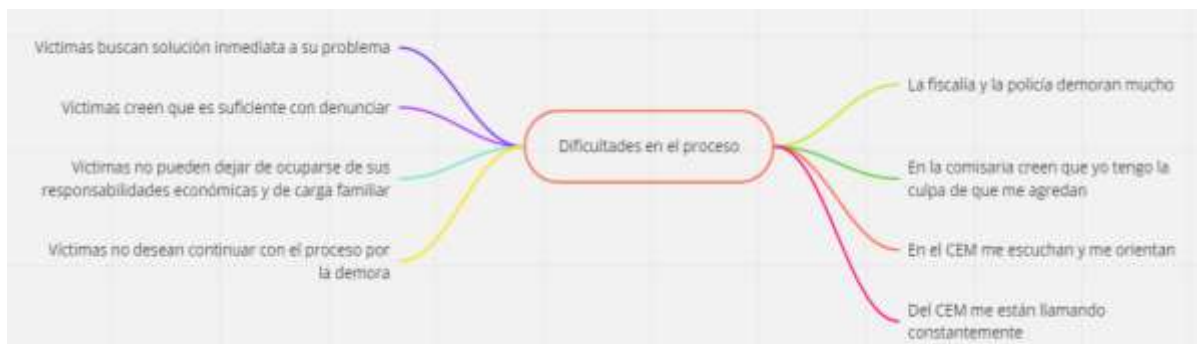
Dificultades en el proceso

Victimas buscan solución inmediata a su problema

Victimas creen que es suficiente con denunciar

Victimas no pueden dejar de ocuparse de sus responsabilidades económicas y de carga familiar

Victimas no desean continuar con el proceso por la demora

La fiscalía y la policía demoran mucho

En la comisaria creen que yo tengo la culpa de que me agredan

En el CEM me escuchan y me orientan

Del CEM me están llamando constantemente